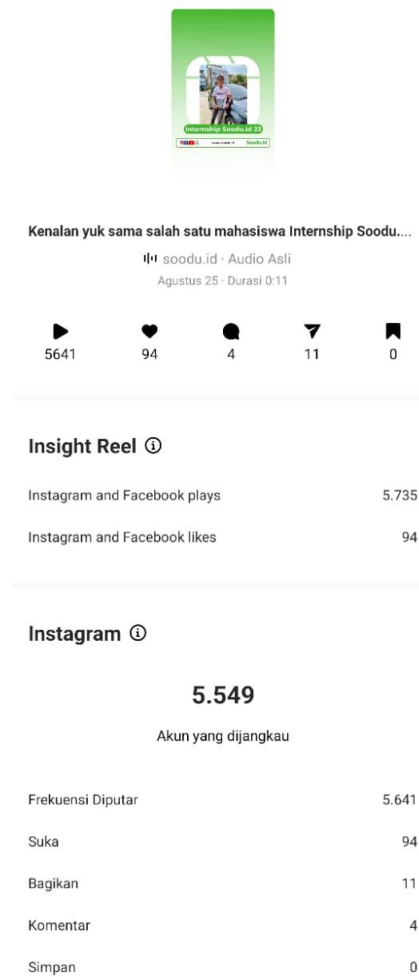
Internship Soodu.id 23

Soodu.id

Kenalan yuk sama salah satu mahasiswa Internship Soodu....

soodu.id · Audio Asli

Agustus 25 · Durasi 0:11

5641 94 4 11 0

Insight Reel ⓘ

Instagram and Facebook plays 5.735

Instagram and Facebook likes 94

Instagram ⓘ

5.549

Akun yang dijangkau

Frekuensi Diputar 5.641

Suka 94

Bagikan 11

Komentar 4

Simpan 0